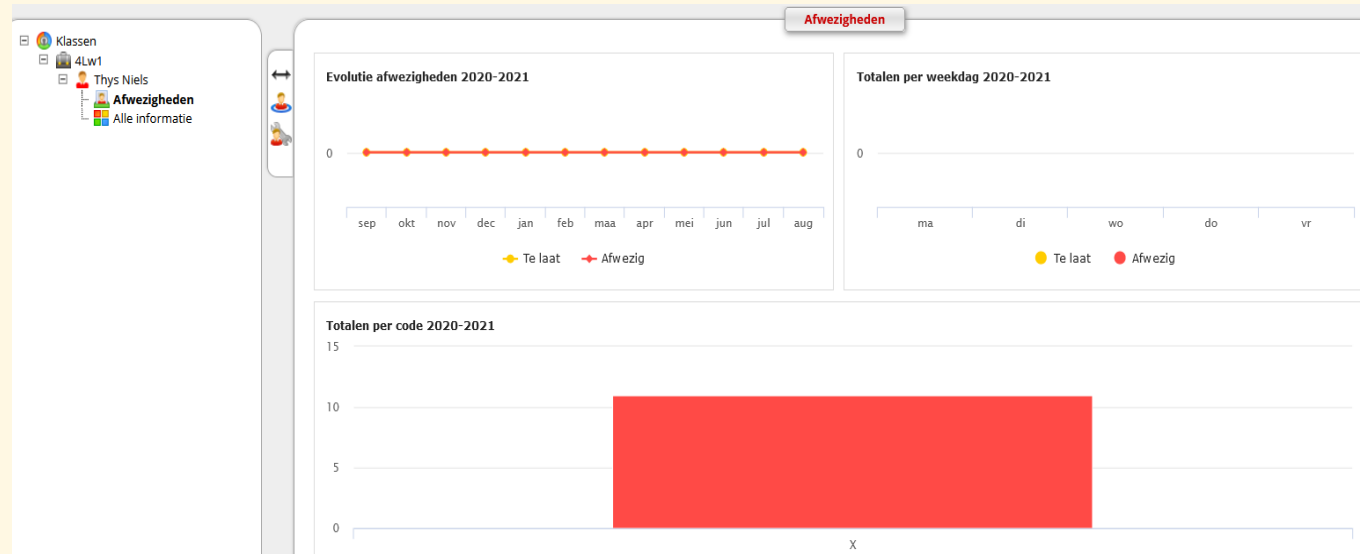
Klassen
4Lw1
Thys Niels
Afwezigheden
Alle informatie

Afwezigheden

Evolutie afwezigheden 2020-2021

0

sep okt nov dec jan feb maa apr mei jun jul aug

Te laat Afwezig

Totalen per weekdag 2020-2021

0

ma di wo do vr

Te laat Afwezig

Totalen per code 2020-2021

15
10
5
0

X